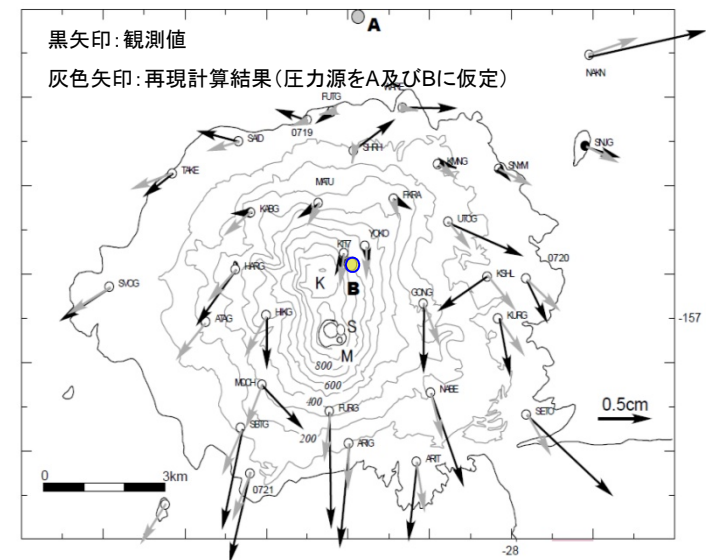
A

黒矢印:観測値

灰色矢印:再現計算結果(圧力源をA及びBに仮定)

NAKN

FUTG

0719

SAD

SHRH

SNIG

KMNG

SNMM

TAKE

MATU

FHRA

KABG

UTOG

KITY

YOKO

0720

SVOG

HARG

B

K

KSHL

GONG

KURG

-157

APIG

HAIG

S

M

800

600

MOCH

400

NABE

FURG

SETO

0.5cm

SBTG

200

ARIG

ARIT

0

3km

0721

-28